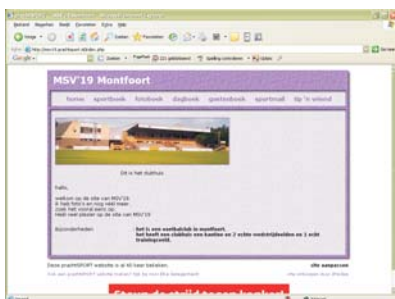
MSV'19 Montfoort

home sportbook fotobook dagboek gastenboek sportmail tip 'n vriend

Dit is het clubhuis

Hallo,

welkom op de site van MSV'19
Er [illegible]
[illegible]
Heel veel plezier op de site van MSV'19

Bijzonderheden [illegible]

Deze praktiSPORT website is al 60 keer bekeken.

site aanpassen